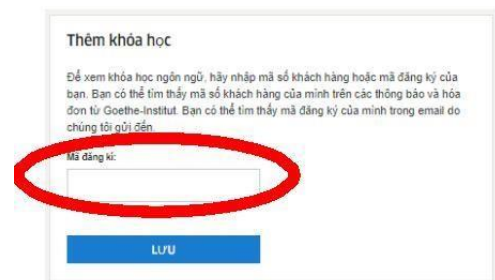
Thêm khóa học

Để xem khóa học ngôn ngữ, hãy nhập mã số khách hàng hoặc mã đăng ký của bạn. Bạn có thể tìm thấy mã số khách hàng của mình trên các thông báo và hóa đơn từ Goethe-Institut. Bạn có thể tìm thấy mã đăng ký của mình trong email do chúng tôi gửi đến.

Mã đăng kí:

LƯU